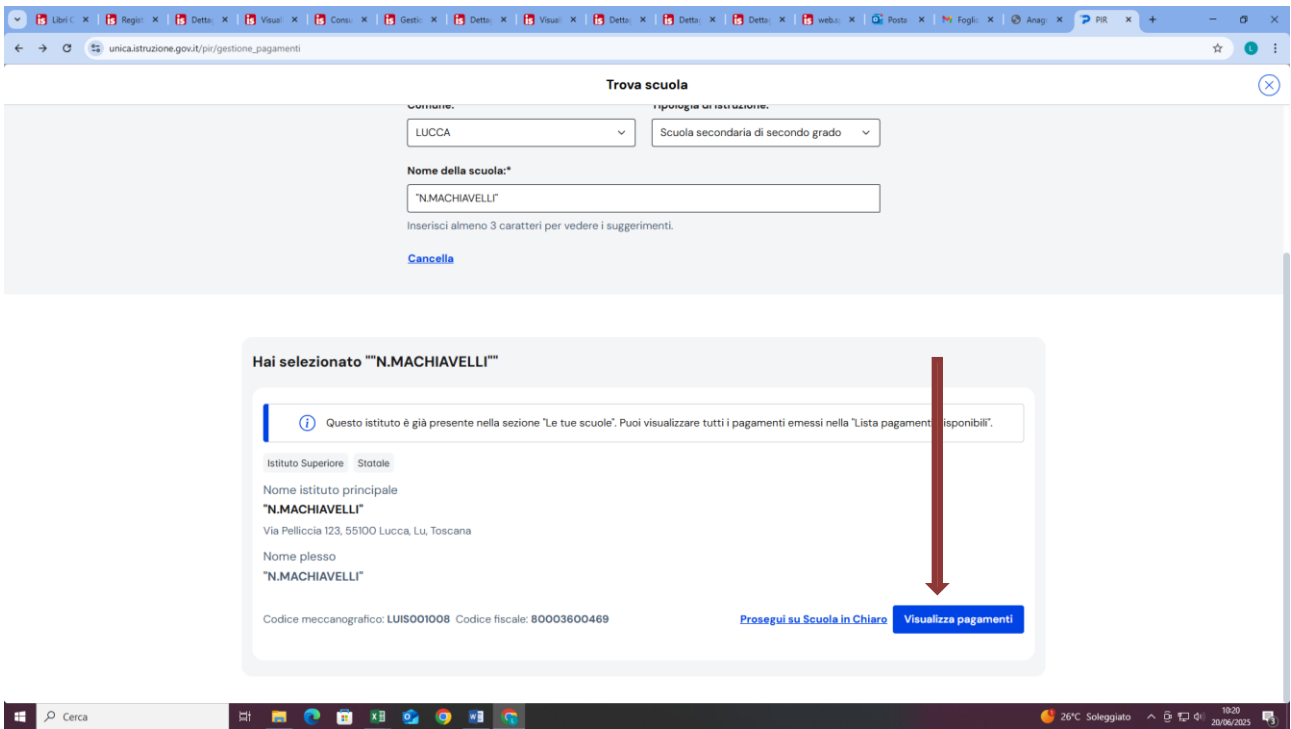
Libri C | Regis | Detta | Visua | Consu | Gesti | Detta | Visua | Detta | Detta | Detta | web.a | Posta | Foglio | Anagr | PIR

unica.istruzione.gov.it/pir/gestione_pagamenti

Trova scuola

Comune:
LUCCA

Tipologia di istruzione:
Scuola secondaria di secondo grado

Nome della scuola:*
"N.MACHIAVELLI"

Inserisci almeno 3 caratteri per vedere i suggerimenti.

Cancella

Hai selezionato ""N.MACHIAVELLI""

Questo istituto è già presente nella sezione "Le tue scuole". Puoi visualizzare tutti i pagamenti emessi nella "Lista pagamenti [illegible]isponibili".

Istituto Superiore
Statale

Nome istituto principale
"N.MACHIAVELLI"
Via Pelliccia 123, 55100 Lucca, Lu, Toscana

Nome plesso
"N.MACHIAVELLI"

Codice meccanografico: LUIS001008 Codice fiscale: 80003600469

Prosegui su Scuola in Chiaro
Visualizza pagamenti

Cerca
26°C Soleggiato
10:20
20/06/2025